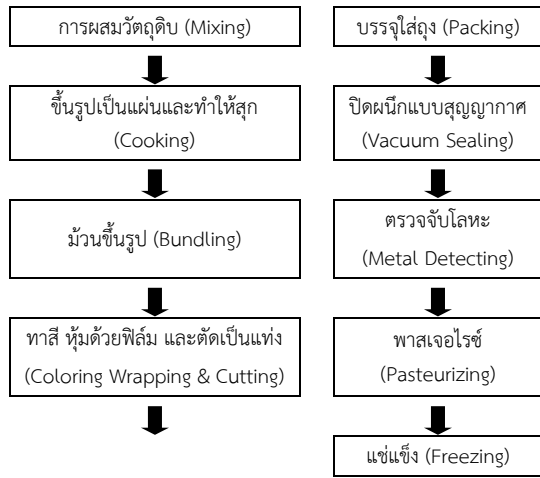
การผสมวัตถุดิบ (Mixing)

ขึ้นรูปเป็นแผ่นและทำให้สุก (Cooking)

ม้วนขึ้นรูป (Bundling)

ทาสี หุ้มด้วยฟิล์ม และตัดเป็นแท่ง (Coloring Wrapping & Cutting)

บรรจุใส่ถุง (Packing)

ปิดผนึกแบบสุญญากาศ (Vacuum Sealing)

ตรวจจับโลหะ (Metal Detecting)

พาสเจอไรซ์ (Pasteurizing)

แช่แข็ง (Freezing)